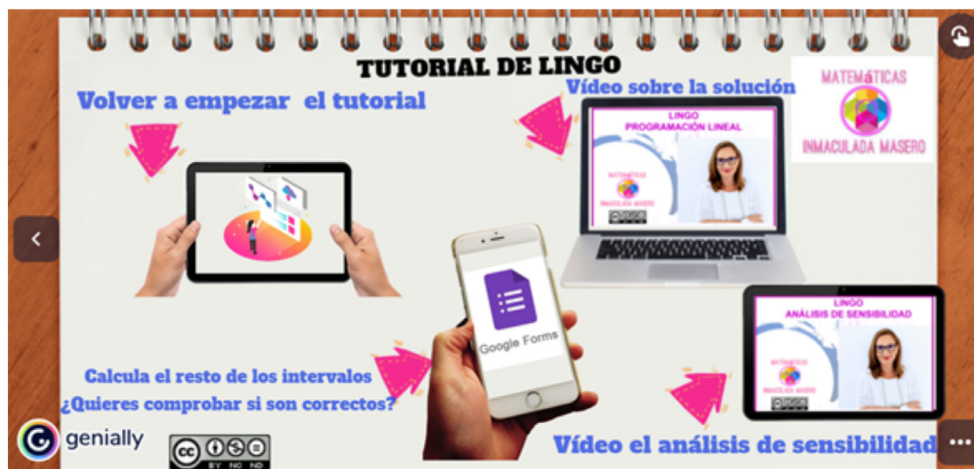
TUTORIAL DE LINGO

Volver a empezar el tutorial

Vídeo sobre la solución

MATEMÁTICAS
INMACULADA MASERO

LINGO
PROGRAMACIÓN LINEAL

MATEMÁTICAS
INMACULADA MASERO

Google Forms

LINGO
ANÁLISIS DE SENSIBILIDAD

MATEMÁTICAS
INMACULADA MASERO

Calcula el resto de los intervalos
¿Quieres comprobar si son correctos?

genially

Vídeo el análisis de sensibilidad